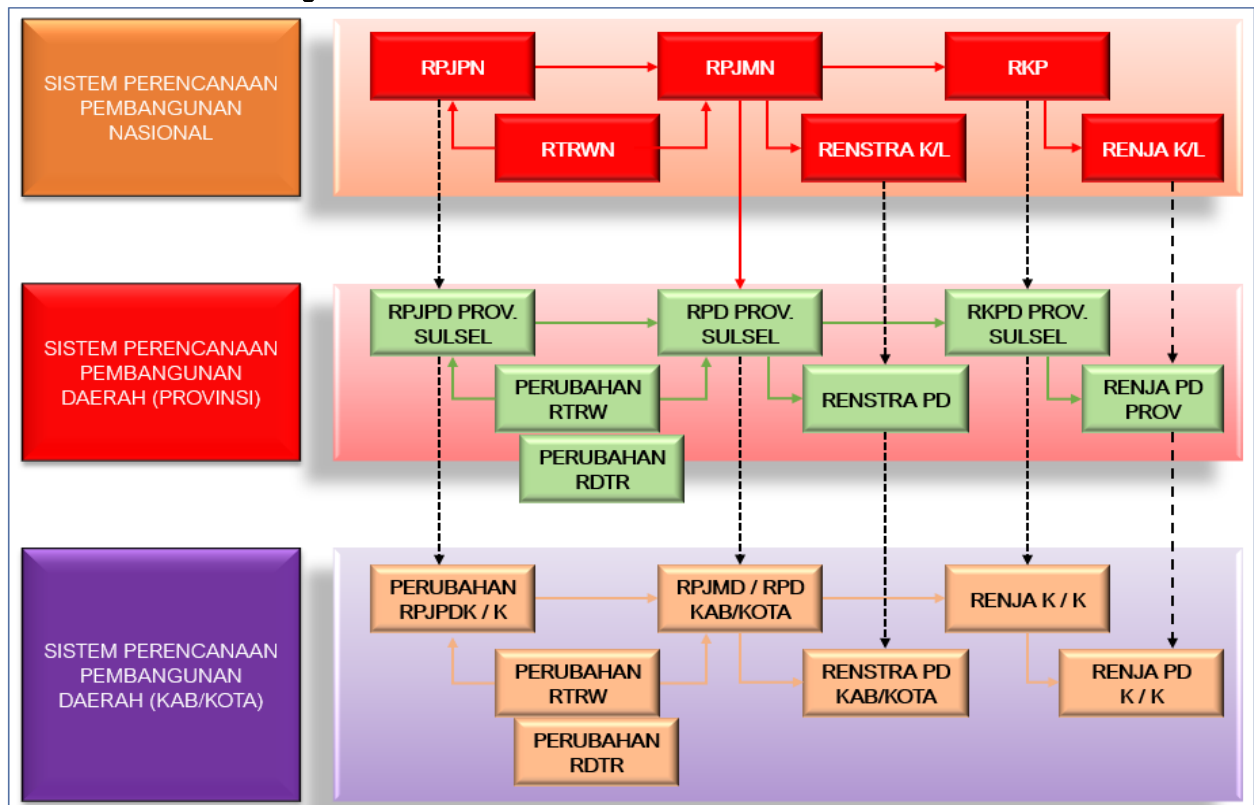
SISTEM PERENCANAAN PEMBANGUNAN NASIONAL

RPJPN

RPJMN

RKP

RTRWN

RENSTRA K/L

RENJA K/L

SISTEM PERENCANAAN PEMBANGUNAN DAERAH (PROVINSI)

RPJPD PROV. SULSEL

RPD PROV. SULSEL

RKPD PROV. SULSEL

PERUBAHAN RTRW

RENSTRA PD

RENJA PD PROV

PERUBAHAN RDTR

SISTEM PERENCANAAN PEMBANGUNAN DAERAH (KAB/KOTA)

PERUBAHAN RPJPDK / K

RPJMD / RPD KAB/KOTA

RENJA K / K

PERUBAHAN RTRW

RENSTRA PD KAB/KOTA

RENJA PD K / K

PERUBAHAN RDTR